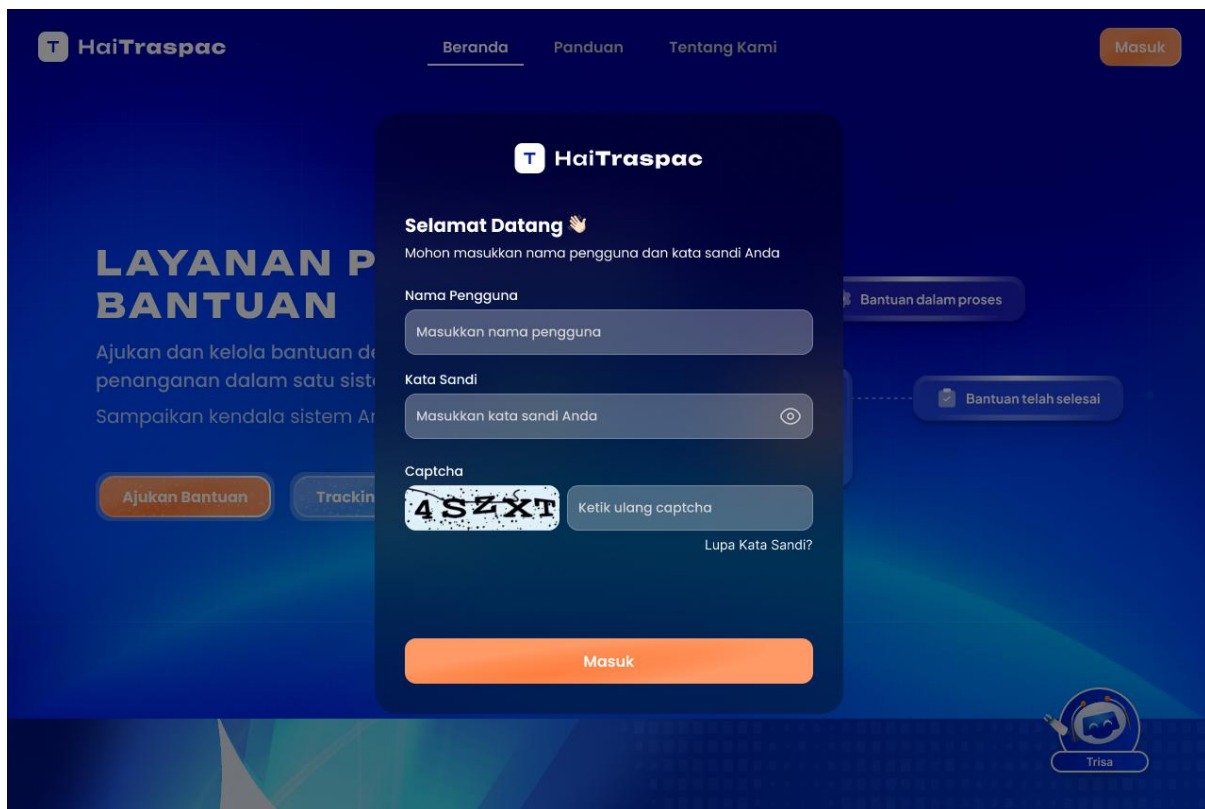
T HaiTraspac

Beranda Panduan Tentang Kami

Masuk

LAYANAN P
BANTUAN

Ajukan dan kelola bantuan de
penanganan dalam satu siste

Sampaikan kendala sistem An

Ajukan Bantuan Trackin

Bantuan dalam proses

Bantuan telah selesai

T HaiTraspac

Selamat Datang 👋

Mohon masukkan nama pengguna dan kata sandi Anda

Nama Pengguna

Masukkan nama pengguna

Kata Sandi

Masukkan kata sandi Anda

Captcha

4SZXT

Ketik ulang captcha

Lupa Kata Sandi?

Masuk

Trisa